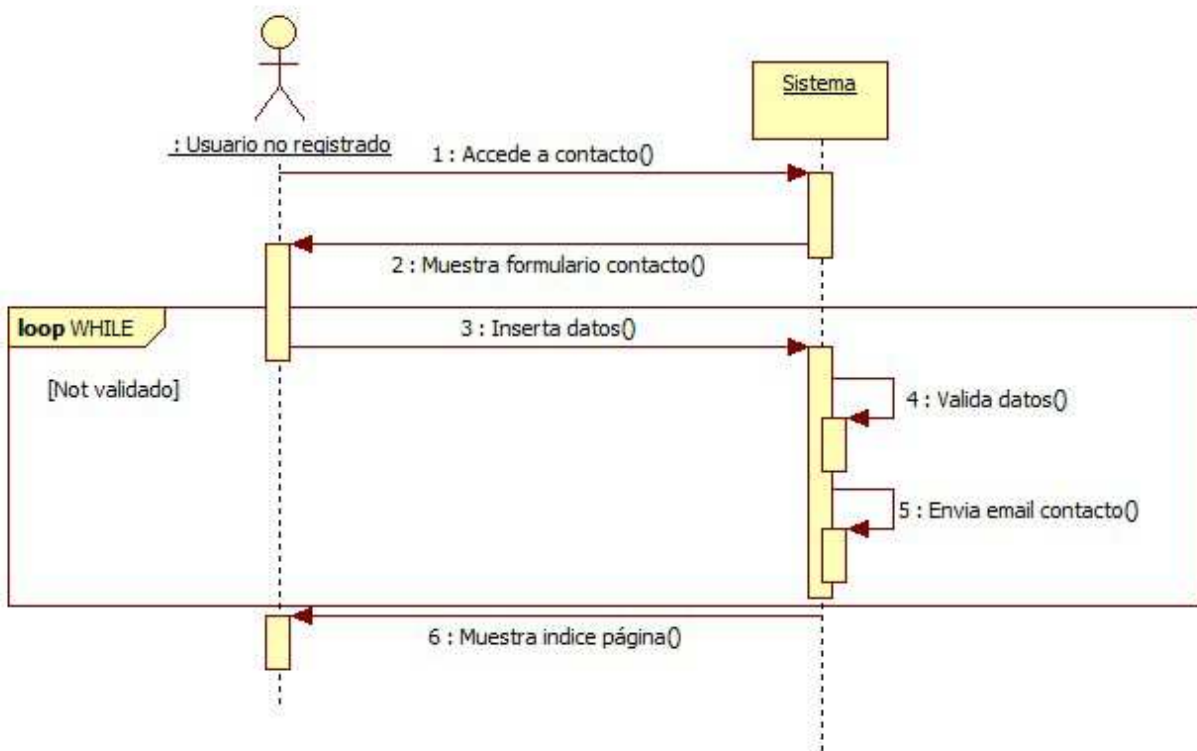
: Usuario no registrado

Sistema

1 : Accede a contacto()

2 : Muestra formulario contacto()

loop WHILE

[Not validado]

3 : Inserta datos()

4 : Valida datos()

5 : Envia email contacto()

6 : Muestra indice página()